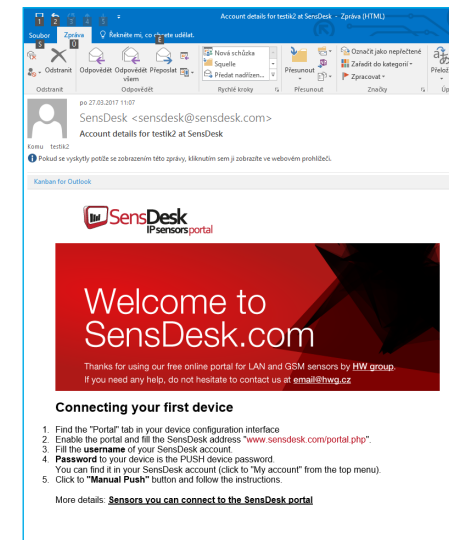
Account details for testik2 at SensDesk - Zpráva (HTML)

Soubor Zpráva Řekněte mi, co chcete udělat.

Odstranit Odpovědět Odpovědět všem Přeposlat Nová schůzka Squelle Předat nadřízen... Přesunout Označit jako nepřečtené Zařadit do kategorií Zpracovat Přelož

Odstranit Odpovědět Rychlé kroky Přesunout Značky

po 27.03.2017 11:07
SensDesk <sensdesk@sensdesk.com>
Account details for testik2 at SensDesk
Komu testik2

Pokud se vyskytly potíže se zobrazením této zprávy, klikněním sem ji zobrazíte ve webovém prohlížeči.

Kanban for Outlook

SensDesk
IPsensorsportal

Welcome to SensDesk.com

Thanks for using our free online portal for LAN and GSM sensors by HW group.
If you need any help, do not hesitate to contact us at email@hwg.cz

Connecting your first device

1. Find the "Portal" tab in your device configuration interface
2. Enable the portal and fill the SensDesk address "www.sensdesk.com/portal.php".
3. Fill the username of your SensDesk account.
4. Password to your device is the PUSH device password.
You can find it in your SensDesk account (click to "My account" from the top menu).
5. Click to "Manual Push" button and follow the instructions.

More details: Sensors you can connect to the SensDesk portal